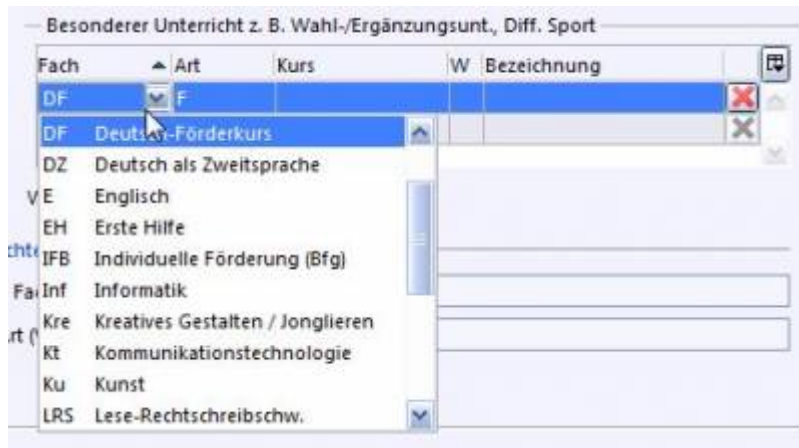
Besonderer Unterricht z. B. Wahl-/Ergänzungsunt., Diff. Sport

| Fach | Art | Kurs | W | Bezeichnung |
|---|---|---|---|---|
| DF | F | | | |

DF Deuts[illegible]-Förderkurs
DZ Deutsch als Zweitsprache
E Englisch
EH Erste Hilfe
IFB Individuelle Förderung (Bfg)
Inf Informatik
Kre Kreatives Gestalten / Jonglieren
Kt Kommunikationstechnologie
Ku Kunst
LRS Lese-Rechtschreibschw.

V
chte
Fa
rt (